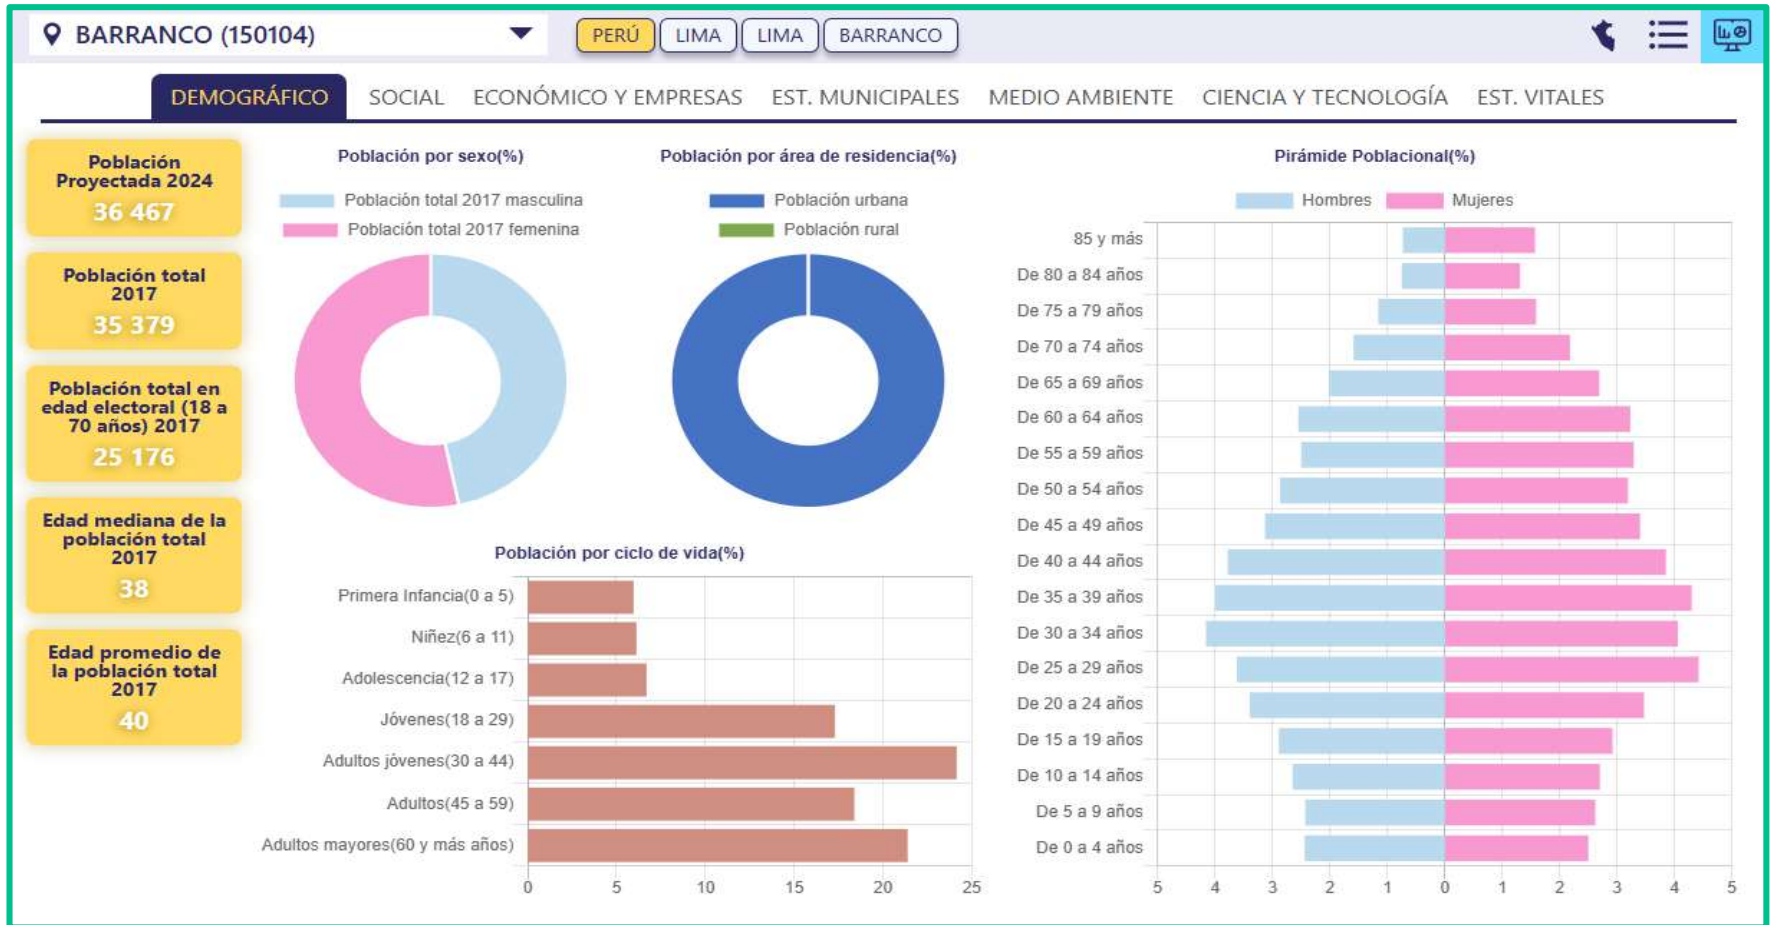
BARRANCO (150104)

PERÚ LIMA LIMA BARRANCO

DEMOGRÁFICO SOCIAL ECONÓMICO Y EMPRESAS EST. MUNICIPALES MEDIO AMBIENTE CIENCIA Y TECNOLOGÍA EST. VITALES

Población Proyectada 2024
36 467

Población total 2017
35 379

Población total en edad electoral (18 a 70 años) 2017
25 176

Edad mediana de la población total 2017
38

Edad promedio de la población total 2017
40

Población por sexo(%)
Población total 2017 masculina
Población total 2017 femenina

Población por área de residencia(%)
Población urbana
Población rural

Pirámide Poblacional(%)
Hombres Mujeres
85 y más
De 80 a 84 años
De 75 a 79 años
De 70 a 74 años
De 65 a 69 años
De 60 a 64 años
De 55 a 59 años
De 50 a 54 años
De 45 a 49 años
De 40 a 44 años
De 35 a 39 años
De 30 a 34 años
De 25 a 29 años
De 20 a 24 años
De 15 a 19 años
De 10 a 14 años
De 5 a 9 años
De 0 a 4 años
5 4 3 2 1 0 1 2 3 4 5

Población por ciclo de vida(%)
Primera Infancia(0 a 5)
Niñez(6 a 11)
Adolescencia(12 a 17)
Jóvenes(18 a 29)
Adultos jóvenes(30 a 44)
Adultos(45 a 59)
Adultos mayores(60 y más años)
0 5 10 15 20 25